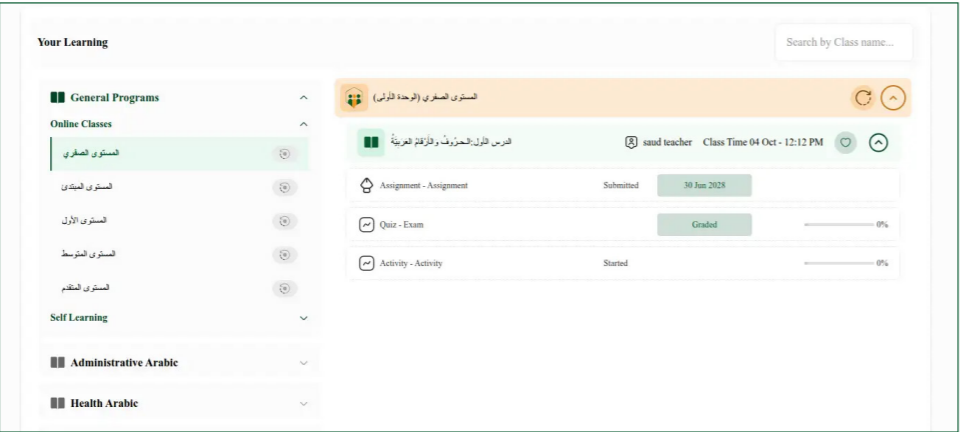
Your Learning

Search by Class name...

General Programs

Online Classes

المستوى الصفري

المستوى المبتدئ

المستوى الأول

المستوى المتوسط

المستوى المتقدم

Self Learning

Administrative Arabic

Health Arabic

المستوى الصفري (الوحدة الأولى)

الدرس الأول:الحروف والأرقام العربية

saud teacher Class Time 04 Oct - 12:12 PM

Assignment - Assignment | Submitted | 30 Jun 2028

Quiz - Exam | Graded | 0%

Activity - Activity | Started | 0%